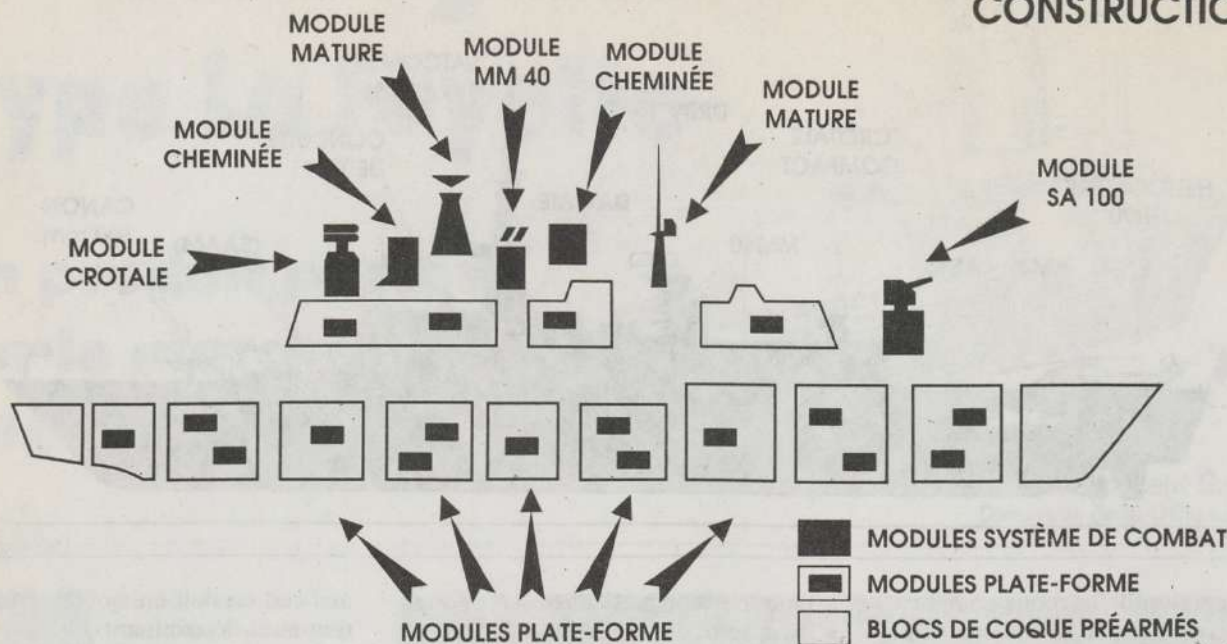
CONSTRUCTIO

MODULE MATURE

MODULE MM 40

MODULE CHEMINÉE

MODULE MATURE

MODULE CHEMINÉE

MODULE SA 100

MODULE CROTALE

MODULES PLATE-FORME

MODULES SYSTÈME DE COMBAT

MODULES PLATE-FORME

BLOCS DE COQUE PRÉARMÉS